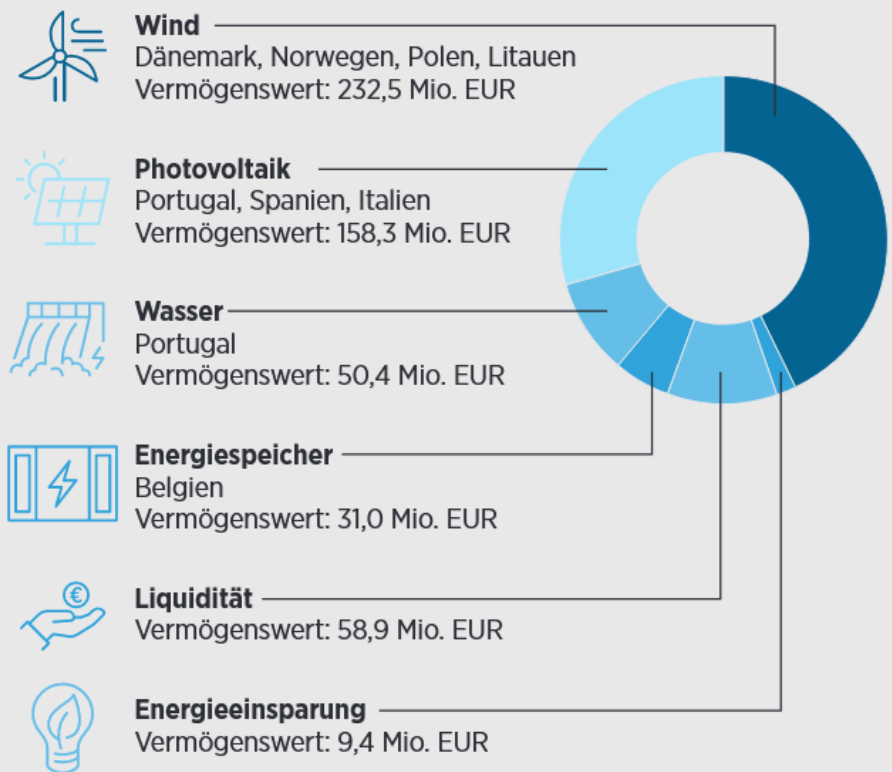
**Wind**
Dänemark, Norwegen, Polen, Litauen
Vermögenswert: 232,5 Mio. EUR

**Photovoltaik**
Portugal, Spanien, Italien
Vermögenswert: 158,3 Mio. EUR

**Wasser**
Portugal
Vermögenswert: 50,4 Mio. EUR

**Energiespeicher**
Belgien
Vermögenswert: 31,0 Mio. EUR

€

**Liquidität**
Vermögenswert: 58,9 Mio. EUR

**Energieeinsparung**
Vermögenswert: 9,4 Mio. EUR